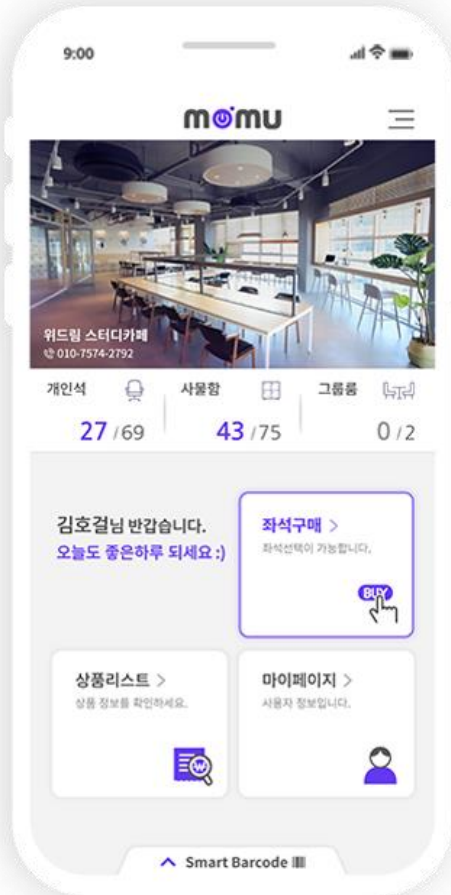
9:00

momu

위드림 스터디카페
010-7574-2792

개인석
27 /69

사물함
43 /75

그룹룸
0 /2

김호걸님 반갑습니다.
오늘도 좋은하루 되세요 :)

좌석구매 >
좌석선택이 가능합니다.
BUY

상품리스트 >
상품 정보를 확인하세요.

마이페이지 >
사용자 정보입니다.

Smart Barcode